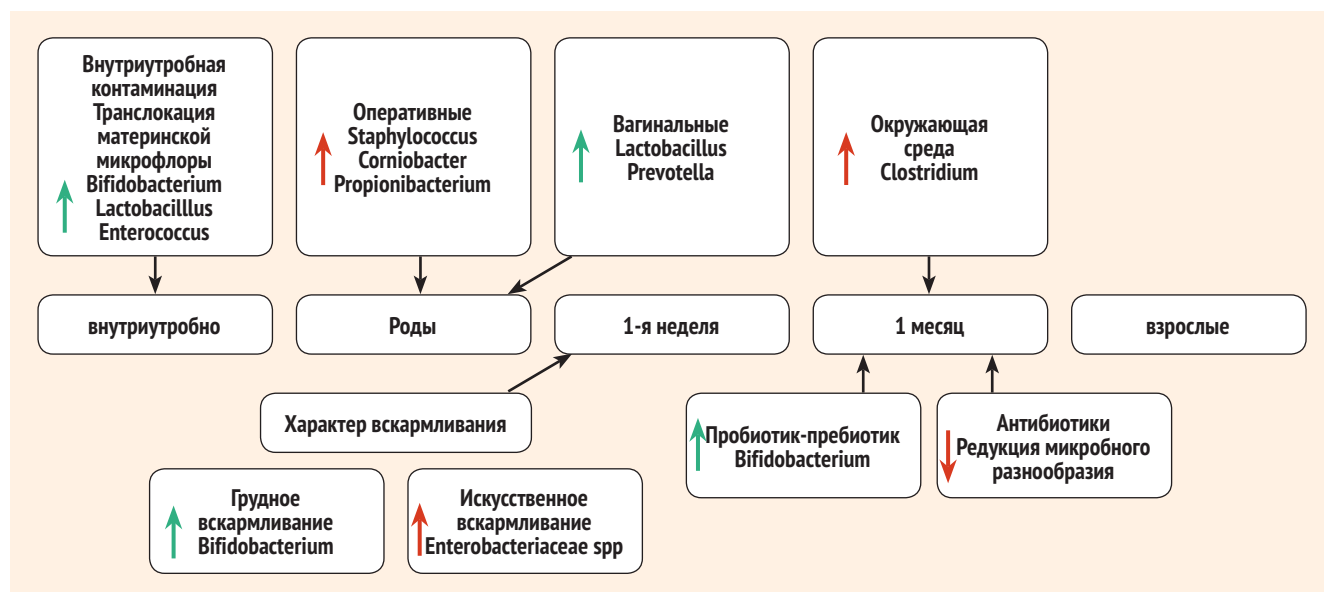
Внутриутробная контаминация Транслокация материнской микрофлоры Bifidobacterium Lactobacilllus Enterococcus

Оперативные Staphylococcus Corniobacter Propionibacterium

Вагинальные Lactobacillus Prevotella

Окружающая среда Clostridium

внутриутробно

Роды

1-я неделя

1 месяц

взрослые

Характер вскармливания

Пробиотик-пребиотик Bifidobacterium

Антибиотики Редукция микробного разнообразия

Грудное вскармливание Bifidobacterium

Искусственное вскармливание Enterobacteriaceae spp